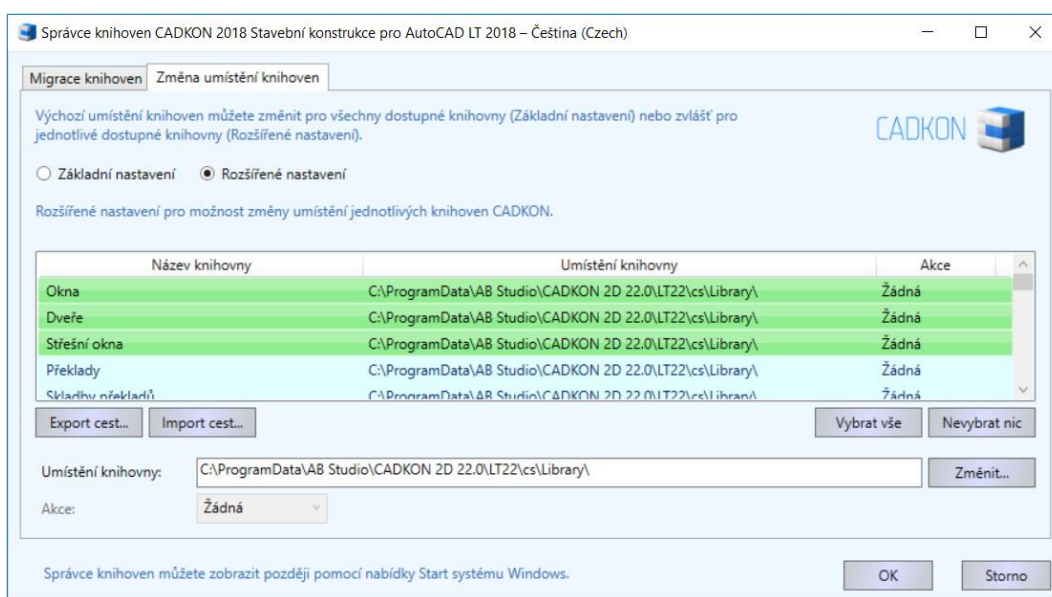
Správce knihoven CADKON 2018 Stavební konstrukce pro AutoCAD LT 2018 – Čeština (Czech)

Migrace knihoven | Změna umístění knihoven

Výchozí umístění knihoven můžete změnit pro všechny dostupné knihovny (Základní nastavení) nebo zvlášť pro jednotlivé dostupné knihovny (Rozšířené nastavení).

CADKON

○ Základní nastavení ◉ Rozšířené nastavení

Rozšířené nastavení pro možnost změny umístění jednotlivých knihoven CADKON.

| Název knihovny | Umístění knihovny | Akce |
|---|---|---|
| Okna | C:\ProgramData\AB Studio\CADKON 2D 22.0\LT22\cs\Library\ | Žádná |
| Dveře | C:\ProgramData\AB Studio\CADKON 2D 22.0\LT22\cs\Library\ | Žádná |
| Střešní okna | C:\ProgramData\AB Studio\CADKON 2D 22.0\LT22\cs\Library\ | Žádná |
| Překlady | C:\ProgramData\AB Studio\CADKON 2D 22.0\LT22\cs\Library\ | Žádná |
| Skladby překladů | C:\ProgramData\AB Studio\CADKON 2D 22.0\LT22\cs\Library\ | Žádná |

Export cest... Import cest... Vybrat vše Nevybrat nic

Umístění knihovny: C:\ProgramData\AB Studio\CADKON 2D 22.0\LT22\cs\Library\ Změnit...

Akce: Žádná

Správce knihoven můžete zobrazit později pomocí nabídky Start systému Windows.

OK Storno